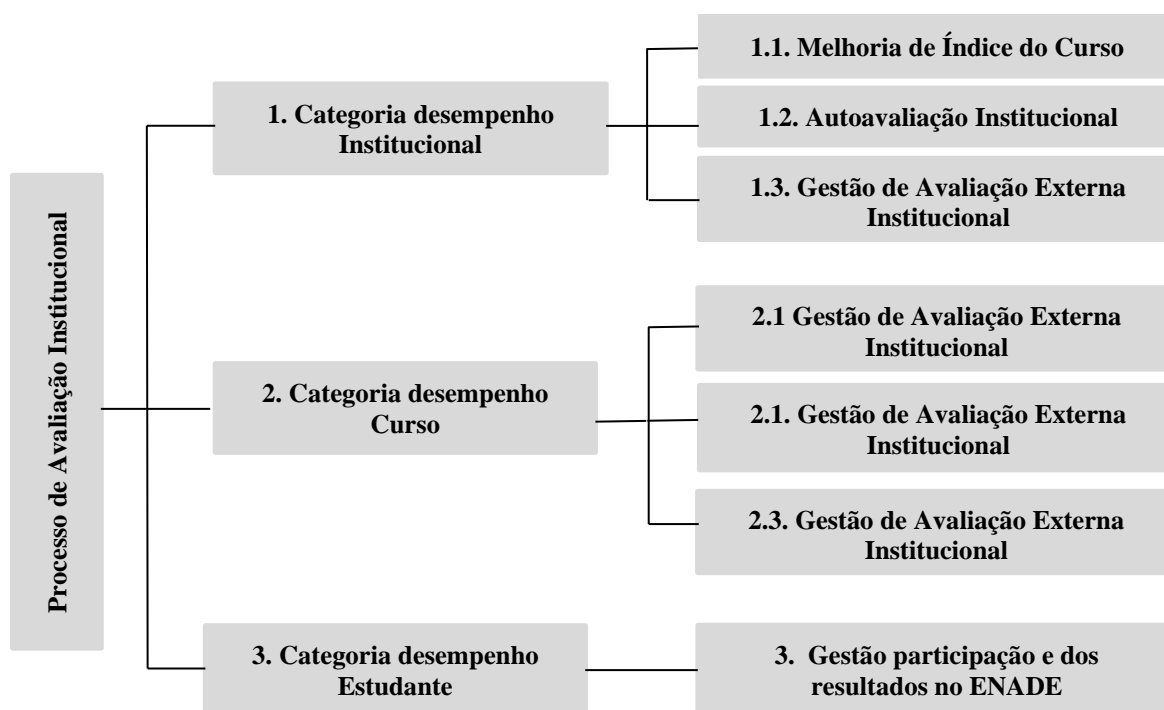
Processo de Avaliação Institucional

1. Categoria desempenho Institucional

1.1. Melhoria de Índice do Curso

1.2. Autoavaliação Institucional

1.3. Gestão de Avaliação Externa Institucional

2. Categoria desempenho Curso

2.1 Gestão de Avaliação Externa Institucional

2.1. Gestão de Avaliação Externa Institucional

2.3. Gestão de Avaliação Externa Institucional

3. Categoria desempenho Estudante

3. Gestão participação e dos resultados no ENADE